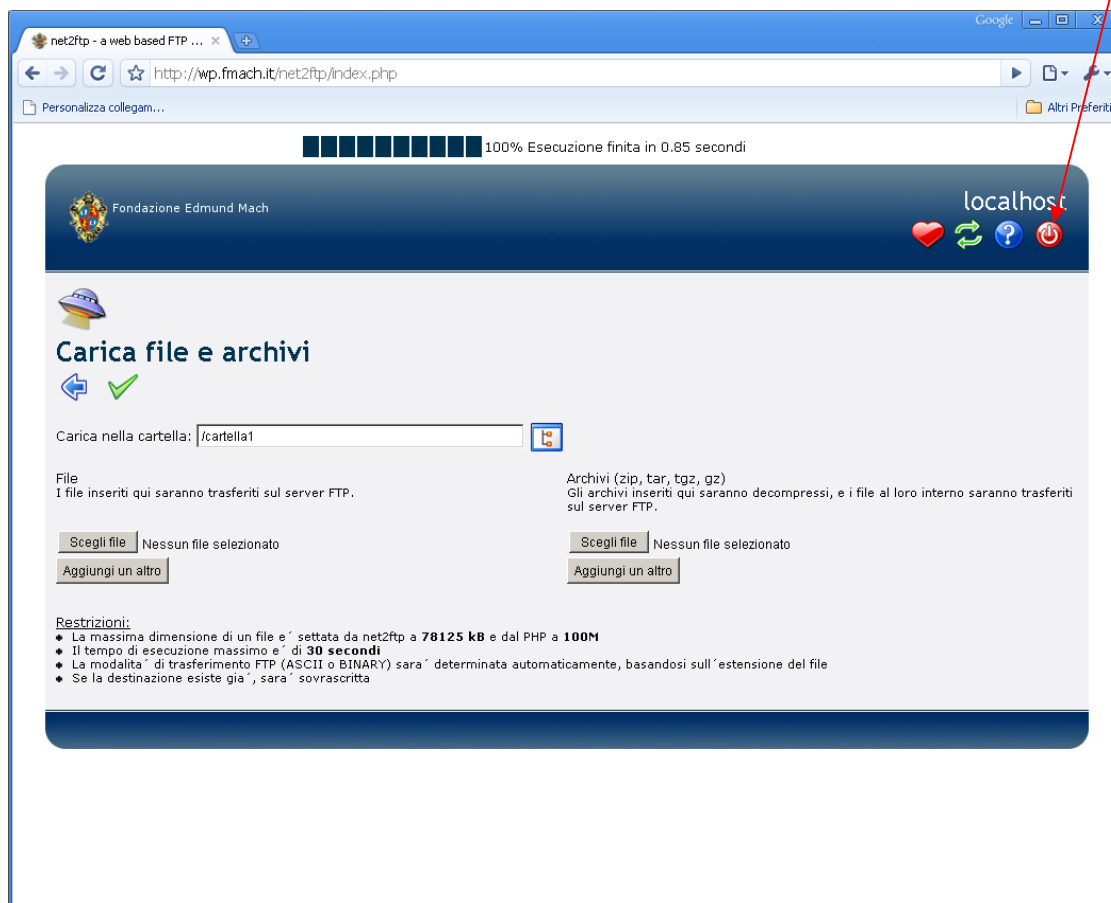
net2ftp - a web based FTP ... ×

Google

http://wp.fmach.it/net2ftp/index.php

Personalizza collegam...

Altri Preferiti

100% Esecuzione finita in 0.85 secondi

Fondazione Edmund Mach

localhost

Carica file e archivi

Carica nella cartella: /cartella1

File
I file inseriti qui saranno trasferiti sul server FTP.

Scegli file Nessun file selezionato
Aggiungi un altro

Archivi (zip, tar, tgz, gz)
Gli archivi inseriti qui saranno decompressi, e i file al loro interno saranno trasferiti sul server FTP.

Scegli file Nessun file selezionato
Aggiungi un altro

Restrizioni:
- La massima dimensione di un file e´ settata da net2ftp a **78125 kB** e dal PHP a **100M**
- Il tempo di esecuzione massimo e´ di **30 secondi**
- La modalita´ di trasferimento FTP (ASCII o BINARY) sara´ determinata automaticamente, basandosi sull´estensione del file
- Se la destinazione esiste gia´, sara´ sovrascritta